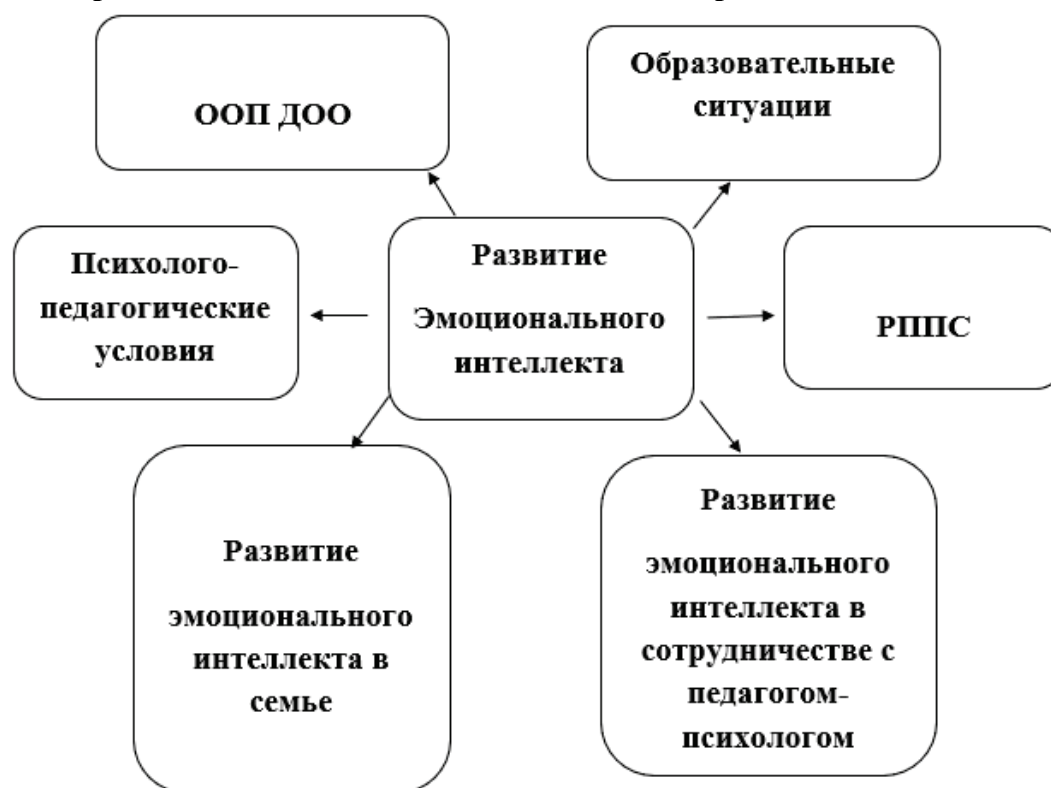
ООП ДОО

Образовательные ситуации

Психолого-педагогические условия

Развитие Эмоционального интеллекта

РППС

Развитие эмоционального интеллекта в семье

Развитие эмоционального интеллекта в сотрудничестве с педагогом-психологом